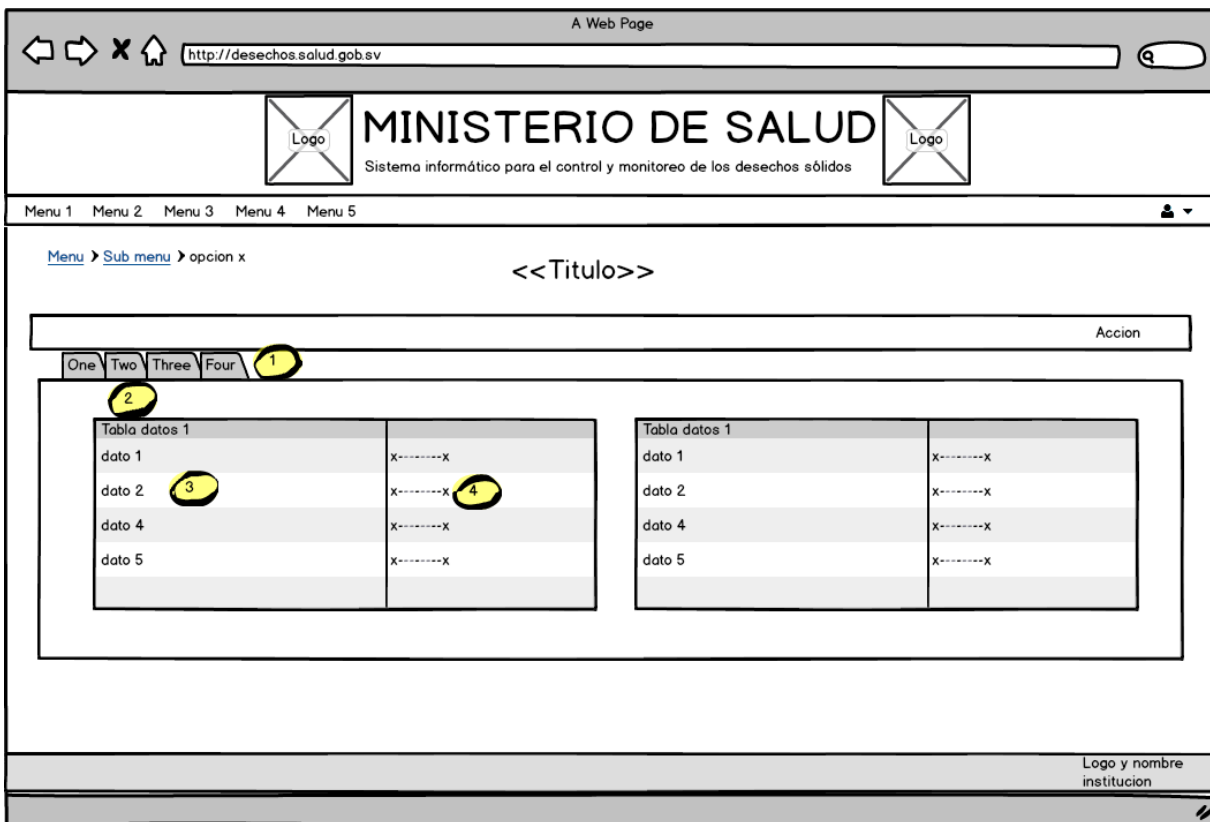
A Web Page

http://desechos.salud.gob.sv

Logo

MINISTERIO DE SALUD

Sistema informático para el control y monitoreo de los desechos sólidos

Logo

Menu 1 Menu 2 Menu 3 Menu 4 Menu 5

Menu › Sub menu › opcion x

<<Titulo>>

Accion

One Two Three Four

1

2

| Tabla datos 1 | |
|---|---|
| dato 1 | x--------x |
| dato 2 | x--------x |
| dato 4 | x--------x |
| dato 5 | x--------x |
| | |

3

4

| Tabla datos 1 | |
|---|---|
| dato 1 | x--------x |
| dato 2 | x--------x |
| dato 4 | x--------x |
| dato 5 | x--------x |
| | |

Logo y nombre institucion